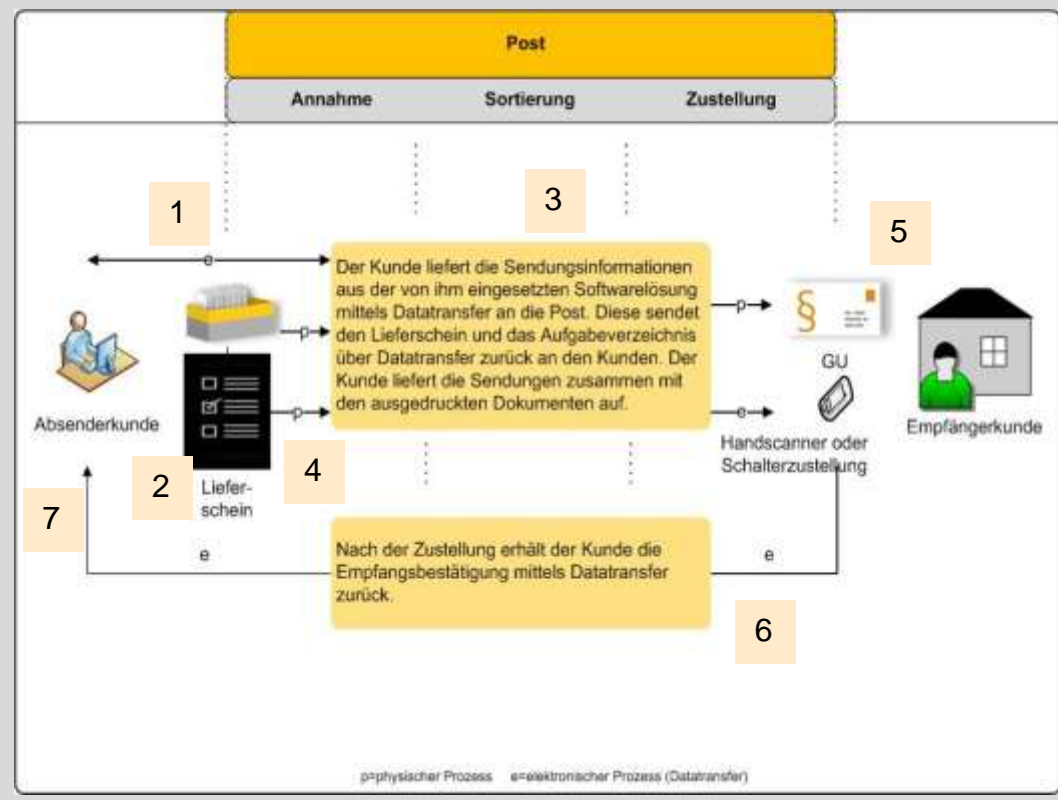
Post

Annahme Sortierung Zustellung

1

3

5

e

Der Kunde liefert die Sendungsinformationen aus der von ihm eingesetzten Softwarelösung mittels Datatransfer an die Post. Diese sendet den Lieferschein und das Aufgabeverzeichnis über Datatransfer zurück an den Kunden. Der Kunde liefert die Sendungen zusammen mit den ausgedruckten Dokumenten auf.

p

p

p

e

§

GU

Absenderkunde

Handscanner oder Schalterzustellung

Empfängerkunde

2

Lieferschein

4

7

e

Nach der Zustellung erhält der Kunde die Empfangsbestätigung mittels Datatransfer zurück.

e

6

p=physischer Prozess e=elektronischer Prozess (Datatransfer)